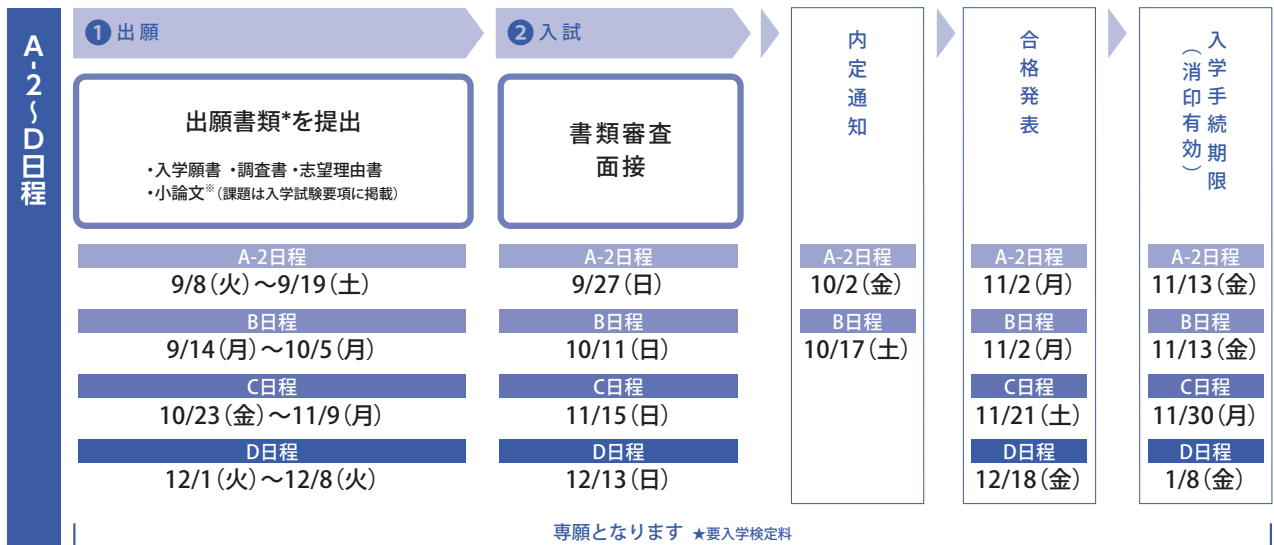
A-2～D日程

1 出願

出願書類*を提出

・入学願書 ・調査書 ・志望理由書
・小論文※(課題は入学試験要項に掲載)

A-2日程
9/8(火)～9/19(土)

B日程
9/14(月)～10/5(月)

C日程
10/23(金)～11/9(月)

D日程
12/1(火)～12/8(火)

2 入試

書類審査
面接

A-2日程
9/27(日)

B日程
10/11(日)

C日程
11/15(日)

D日程
12/13(日)

内定通知

A-2日程
10/2(金)

B日程
10/17(土)

合格発表

A-2日程
11/2(月)

B日程
11/2(月)

C日程
11/21(土)

D日程
12/18(金)

入学手続期限(消印有効)

A-2日程
11/13(金)

B日程
11/13(金)

C日程
11/30(月)

D日程
1/8(金)

専願となります ★要入学検定料